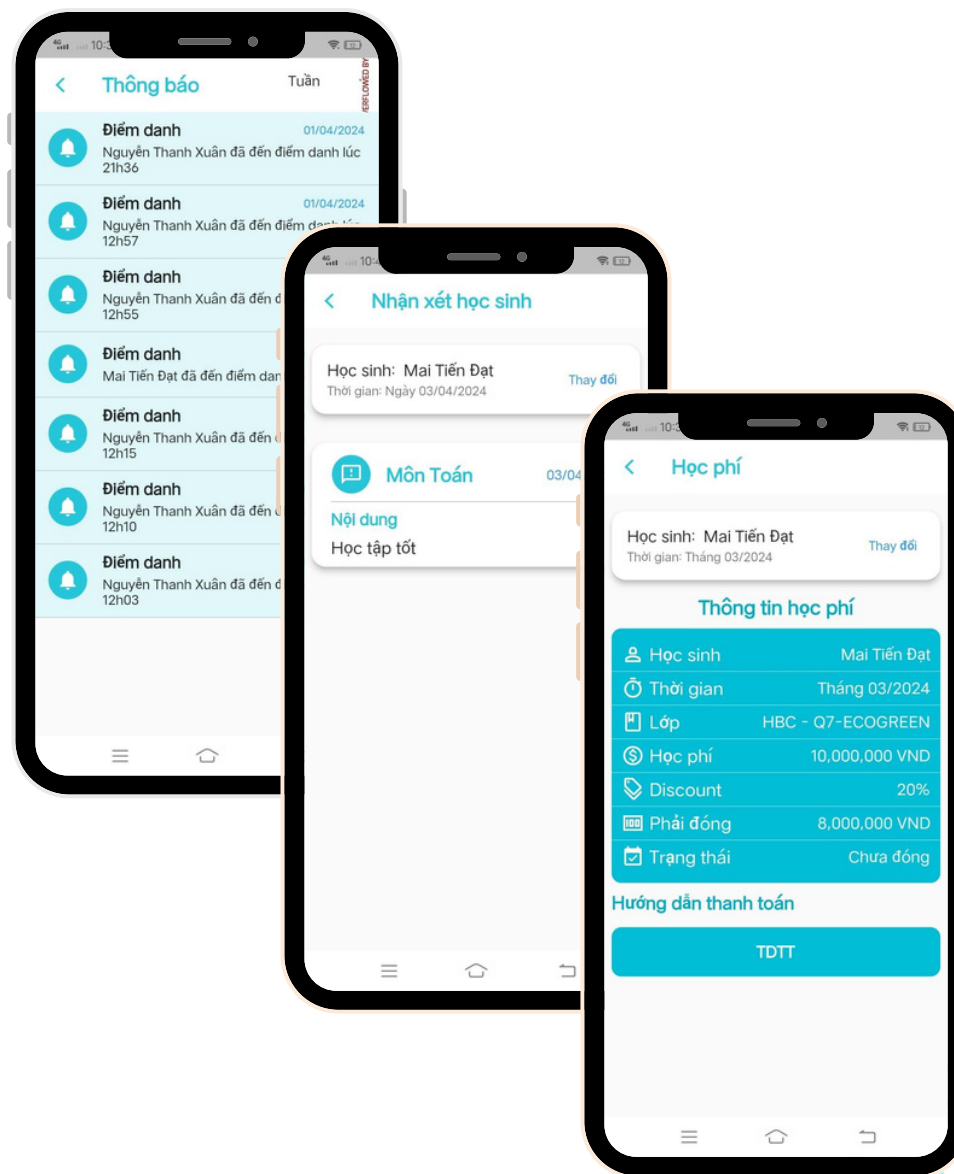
4G 10:3

Thông báo

Tuần

PERFLOWED BY

Điểm danh
01/04/2024
Nguyễn Thanh Xuân đã đến điểm danh lúc 21h36

Điểm danh
01/04/2024
Nguyễn Thanh Xuân đã đến điểm danh lúc 12h57

Điểm danh
Nguyễn Thanh Xuân đã đến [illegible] 12h55

Điểm danh
Mai Tiến Đạt đã đến điểm dan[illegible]

Điểm danh
Nguyễn Thanh Xuân đã đến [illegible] 12h15

Điểm danh
Nguyễn Thanh Xuân đã đến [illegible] 12h10

Điểm danh
Nguyễn Thanh Xuân đã đến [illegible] 12h03

4G 10:4

Nhận xét học sinh

Học sinh: Mai Tiến Đạt
Thời gian: Ngày 03/04/2024
Thay đổi

Môn Toán
03/04
Nội dung
Học tập tốt

4G 10:3

Học phí

Học sinh: Mai Tiến Đạt
Thời gian: Tháng 03/2024
Thay đổi

Thông tin học phí

| Học sinh | Mai Tiến Đạt |
|---|---|
| Thời gian | Tháng 03/2024 |
| Lớp | HBC - Q7-ECOGREEN |
| Học phí | 10,000,000 VND |
| Discount | 20% |
| Phải đóng | 8,000,000 VND |
| Trạng thái | Chưa đóng |

Hướng dẫn thanh toán

TDTT